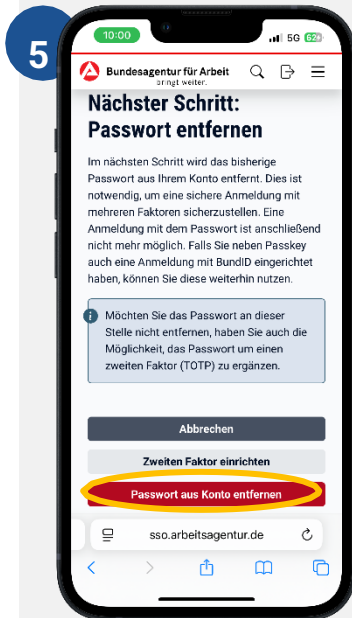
5

10:00

5G 62

Bundesagentur für Arbeit
bringt weiter.

Nächster Schritt: Passwort entfernen

Im nächsten Schritt wird das bisherige Passwort aus Ihrem Konto entfernt. Dies ist notwendig, um eine sichere Anmeldung mit mehreren Faktoren sicherzustellen. Eine Anmeldung mit dem Passwort ist anschließend nicht mehr möglich. Falls Sie neben Passkey auch eine Anmeldung mit BundID eingerichtet haben, können Sie diese weiterhin nutzen.

Möchten Sie das Passwort an dieser Stelle nicht entfernen, haben Sie auch die Möglichkeit, das Passwort um einen zweiten Faktor (TOTP) zu ergänzen.

Abbrechen

Zweiten Faktor einrichten

Passwort aus Konto entfernen

sso.arbeitsagentur.de